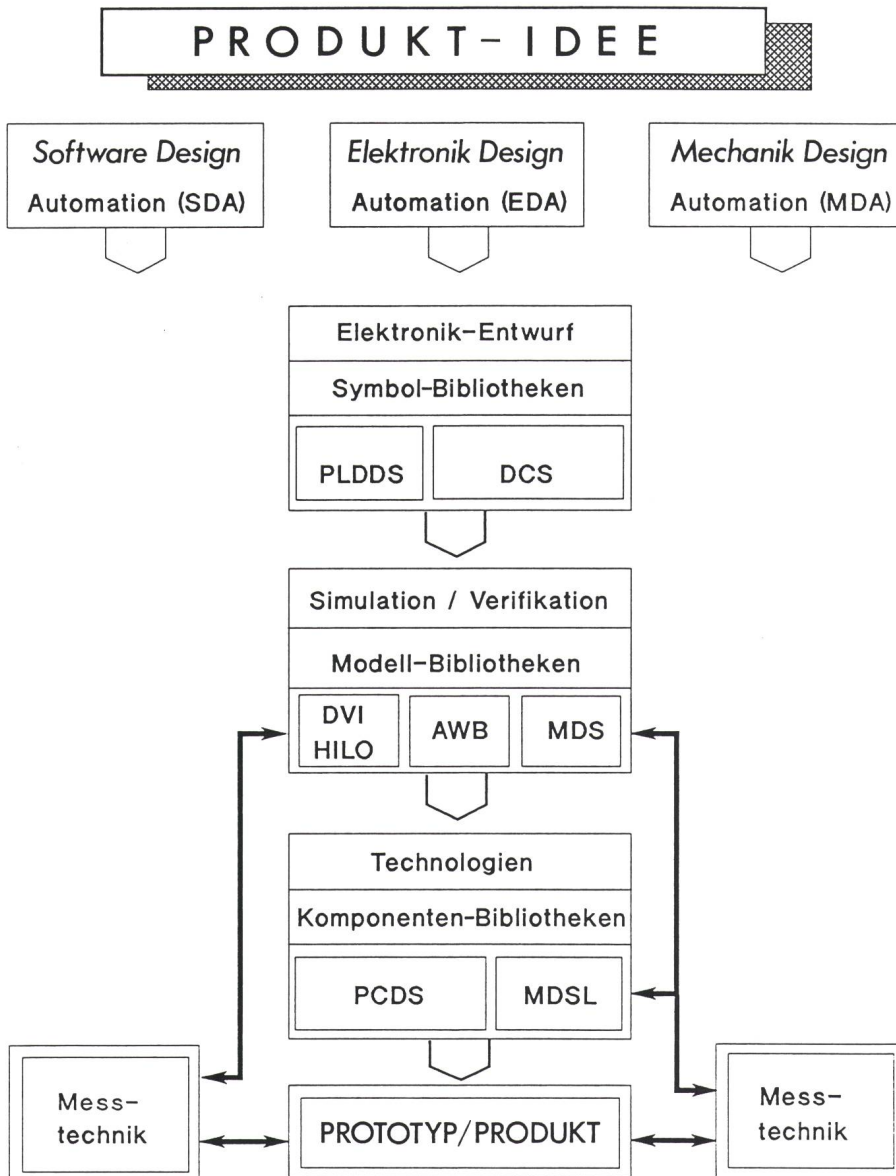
PRODUKT-IDEE

Software Design
Automation (SDA)

Elektronik Design
Automation (EDA)

Mechanik Design
Automation (MDA)

Elektronik-Entwurf

Symbol-Bibliotheken

PLDDS

DCS

Simulation / Verifikation

Modell-Bibliotheken

DVI
HILO

AWB

MDS

Technologien

Komponenten-Bibliotheken

PCDS

MDSL

Messtechnik

PROTOTYP/PRODUKT

Messtechnik